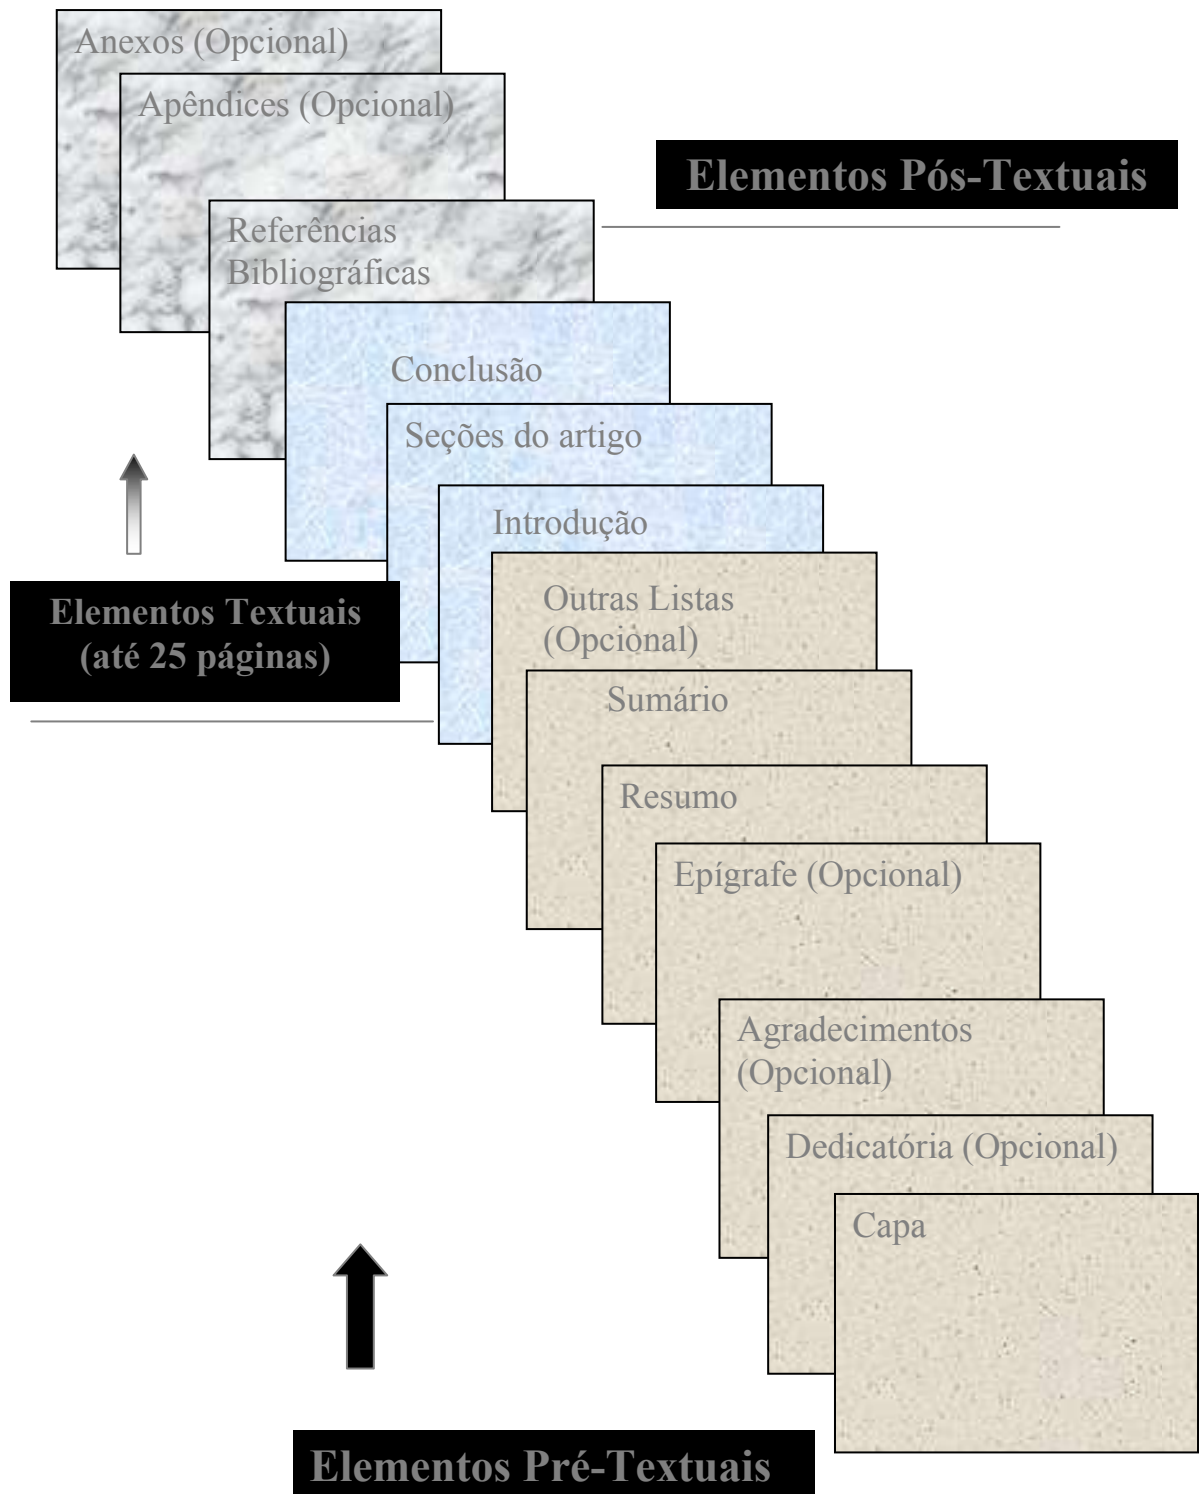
Anexos (Opcional)

Apêndices (Opcional)

Elementos Pós-Textuais

Referências Bibliográficas

Conclusão

Seções do artigo

Introdução

Elementos Textuais (até 25 páginas)

Outras Listas (Opcional)

Sumário

Resumo

Epígrafe (Opcional)

Agradecimentos (Opcional)

Dedicatória (Opcional)

Capa

Elementos Pré-Textuais